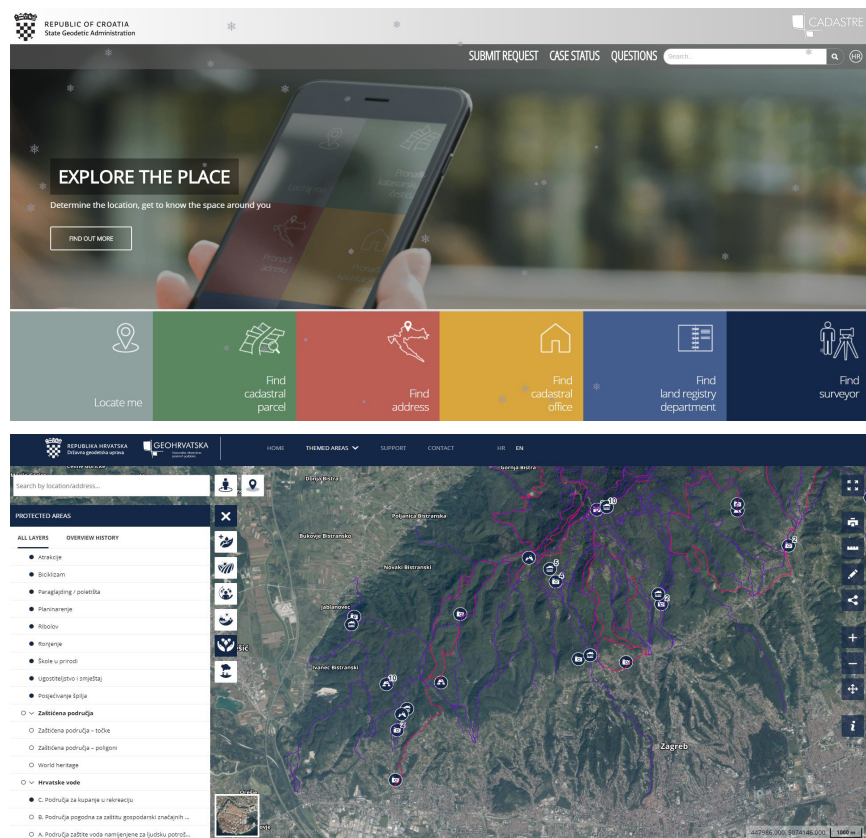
REPUBLIC OF CROATIA
State Geodetic Administration

CADASTRE

SUBMIT REQUEST CASE STATUS QUESTIONS Search... HR

EXPLORE THE PLACE

Determine the location, get to know the space around you

FIND OUT MORE

Locate me

Find cadastral parcel

Find address

Find cadastral office

Find land registry department

Find surveyor

REPUBLIKA HRVATSKA
Državna geodetska uprava

GEOHRVATSKA

HOME THEMED AREAS SUPPORT CONTACT HR EN

Search by location/address...

PROTECTED AREAS

ALL LAYERS OVERVIEW HISTORY

Atrakcije
Biciklizam
Paragliding / poletišta
Planinarenje
Ribolov
Ronjenje
Škole u prirodi
Ugostiteljstvo i smještaj
Posjećivanje špilja
Zaštićena područja
Zaštićena područja – točke
Zaštićena područja – poligon
World heritage
Hrvatske vode
C. Područja za kupanje u rekreaciju
B. Područja pogodna za zaštitu gospodarski značajnih ...
A. Područja zaštite voda namijenjene za ljudsku potroš...

Donja Bistra
Gornja Bistra
Poljanica Bistranska
Bukovje Bistransko
Novaki Bistranski
Jablanovec
Ivanec Bistranski
Zagreb

10
6
4
2
2
10

447986.300, 5074146.000 1000 m